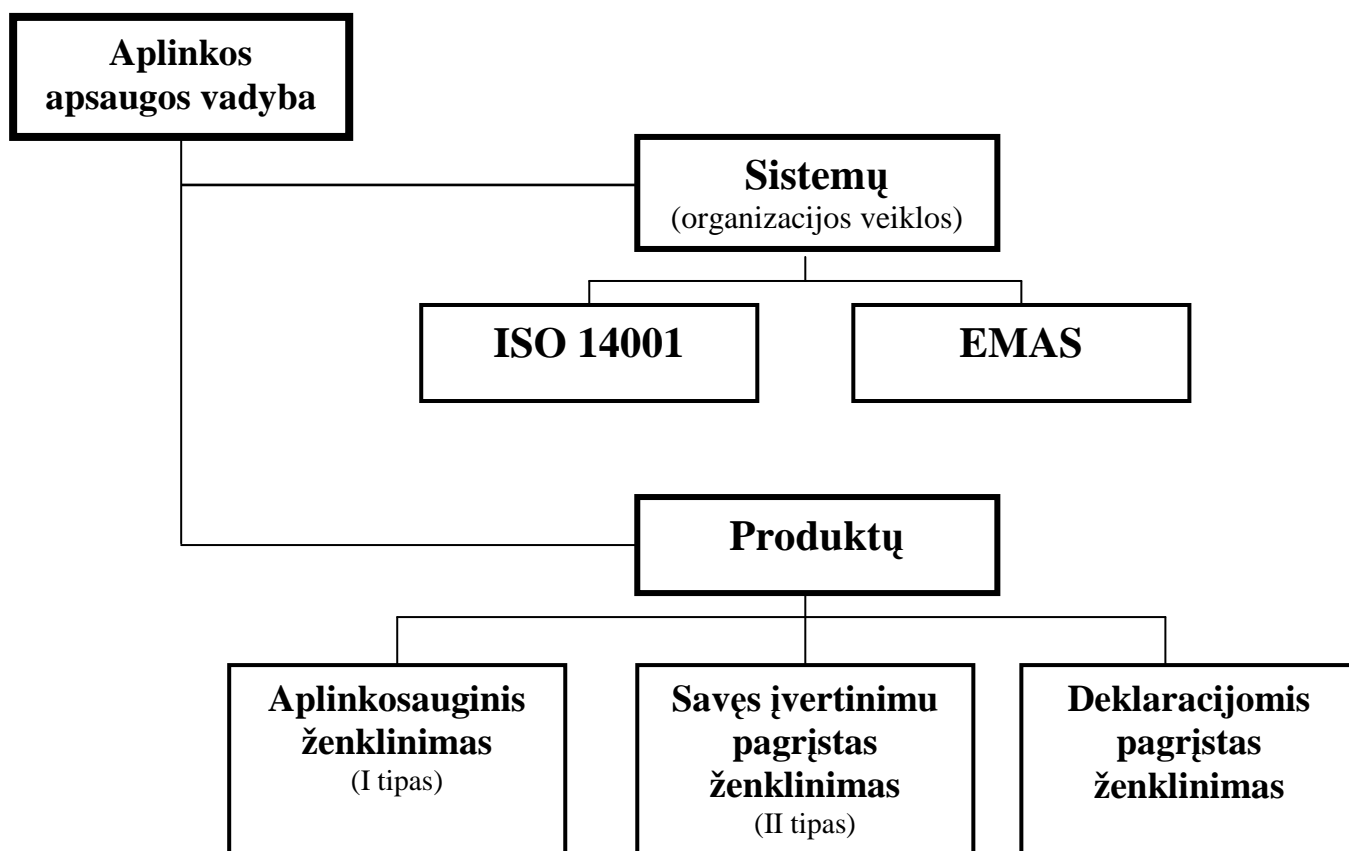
Aplinkos apsaugos vadyba

Sistemų
(organizacijos veiklos)

ISO 14001

EMAS

Produktų

Aplinkosauginis ženklinimas
(I tipas)

Savęs įvertinimu pagrįstas ženklinimas
(II tipas)

Deklaracijomis pagrįstas ženklinimas